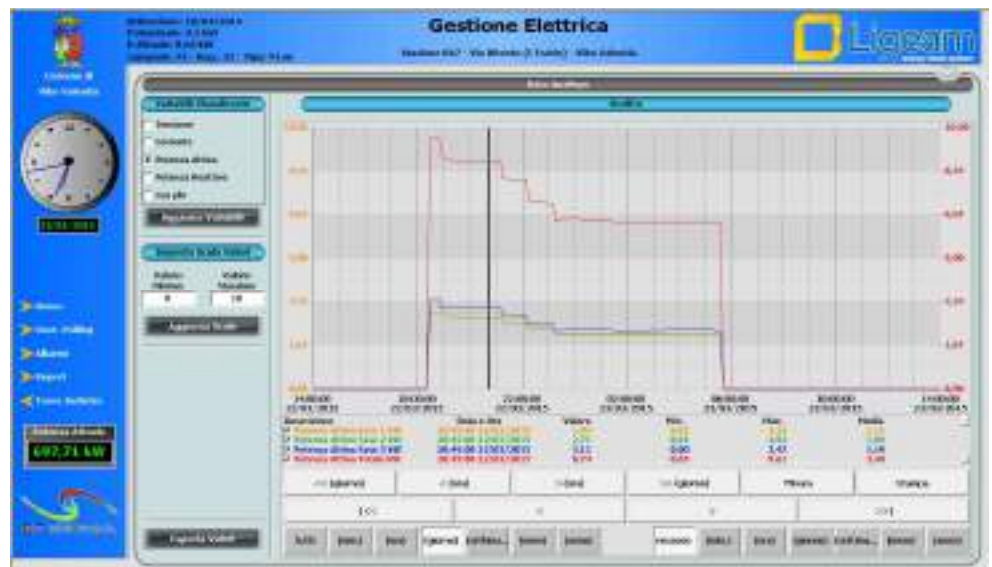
Gestione Elettrica

Ligeam

Grafico

Variabili Visualizzate

Tensione

Corrente

Potenza attiva

Potenza Reattiva

Cos phi

Aggiorna Variabili

Imposta Scala Valori

Valore Minimo

Valore Massimo

0

10

Aggiorna Scala

Home

Potenza Attuale

697,71 kW

<< Giorni

< Ora

> Ora

>> Giorni

Minuto

Stampa

|<<

<

>

>>|

Giorni

Ora

Giorni

Ora

Esporta Valori

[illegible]